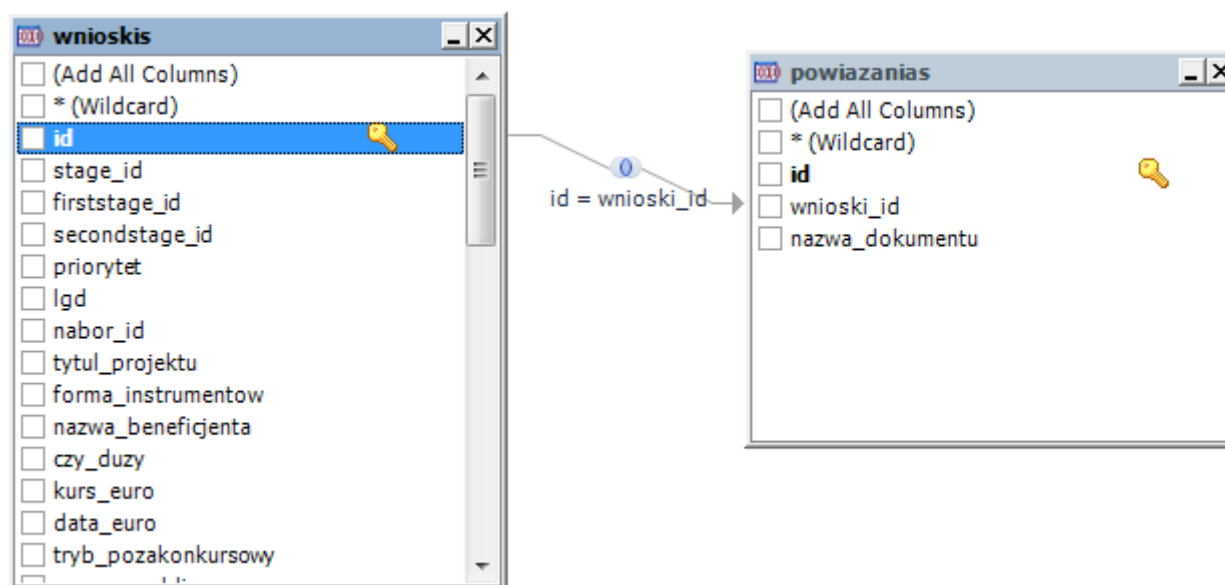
wnioskis

(Add All Columns)
* (Wildcard)
id
stage_id
firststage_id
secondstage_id
priorytet
lgd
nabor_id
tytul_projektu
forma_instrumentow
nazwa_beneficjenta
czy_duzy
kurs_euro
data_euro
tryb_pozakonkursowy

id = wnioski_id

powiazanias

(Add All Columns)
* (Wildcard)
id
wnioski_id
nazwa_dokumentu